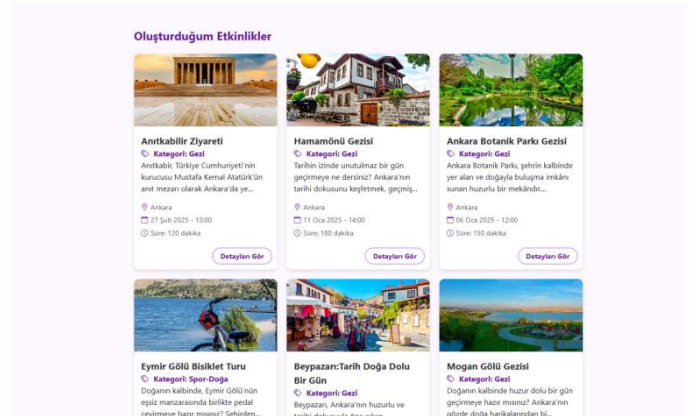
Oluşturduğum Etkinlikler

Anıtkabilir Ziyareti
Kategori: Gezi
Anıtkabir, Türkiye Cumhuriyeti'nin kurucusu Mustafa Kemal Atatürk'ün anıt mezarı olarak Ankara'da ye...
Ankara
27 Şub 2025 - 13:00
Süre: 120 dakika
Detayları Gör

Hamamönü Gezisi
Kategori: Gezi
Tarihin izinde unutulmaz bir gün geçirmeye ne dersiniz? Ankara'nın tarihi dokusunu keşfetmek, geçmiş...
Ankara
11 Oca 2025 - 14:00
Süre: 180 dakika
Detayları Gör

Ankara Botanik Parkı Gezisi
Kategori: Gezi
Ankara Botanik Parkı, şehrin kalbinde yer alan ve doğayla buluşma imkânı sunan huzurlu bir mekândır...
Ankara
06 Oca 2025 - 12:00
Süre: 150 dakika
Detayları Gör

Eymir Gölü Bisiklet Turu
Kategori: Spor-Doğa
Doğanın kalbinde, Eymir Gölü'nün eşsiz manzarasında birlikte pedal çevirmeye hazır mısınız? Şehirden...

Beypazarı:Tarih Doğa Dolu Bir Gün
Kategori: Gezi
Beypazarı, Ankara'nın huzurlu ve tarihi dokusu ile öne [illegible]

Mogan Gölü Gezisi
Kategori: Gezi
Doğanın kalbinde huzur dolu bir gün geçirmeye hazır mısınız? Ankara'nın gözde doğa harikalarından bi...